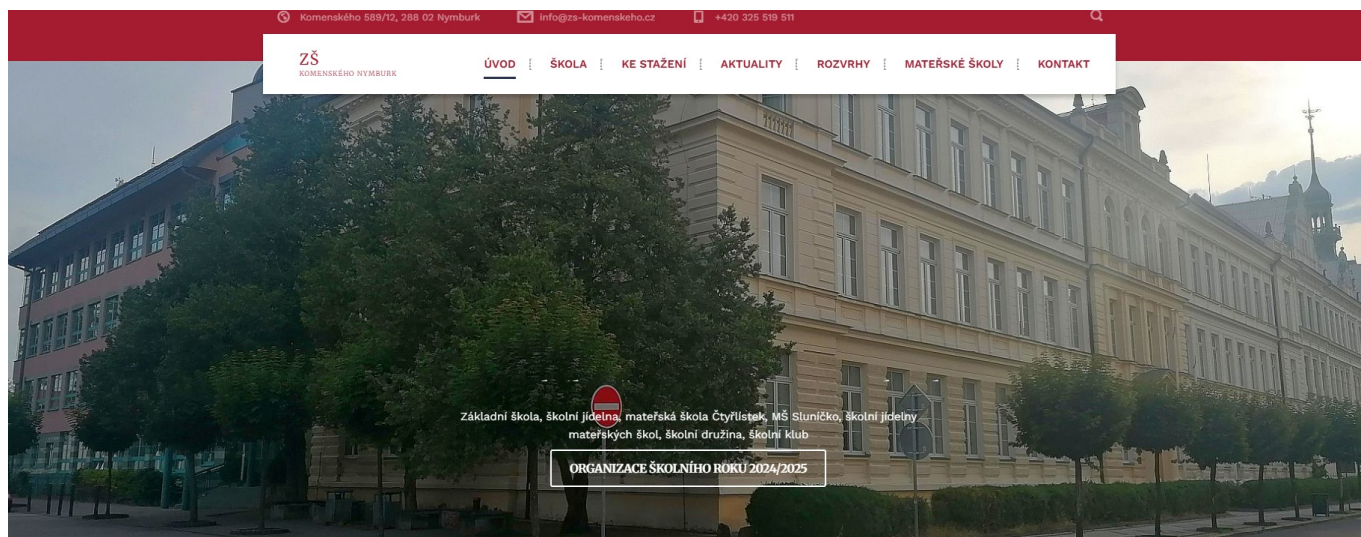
Komenského 589/12, 288 02 Nymburk info@zs-komenskeho.cz +420 325 519 511

ZŠ
KOMENSKÉHO NYMBURK

ÚVOD | ŠKOLA | KE STAŽENÍ | AKTUALITY | ROZVRHY | MATEŘSKÉ ŠKOLY | KONTAKT

Základní škola, školní jídelna, mateřská škola Čtyřlístek, MŠ Sluníčko, školní jídelny mateřských škol, školní družina, školní klub

ORGANIZACE ŠKOLNÍHO ROKU 2024/2025